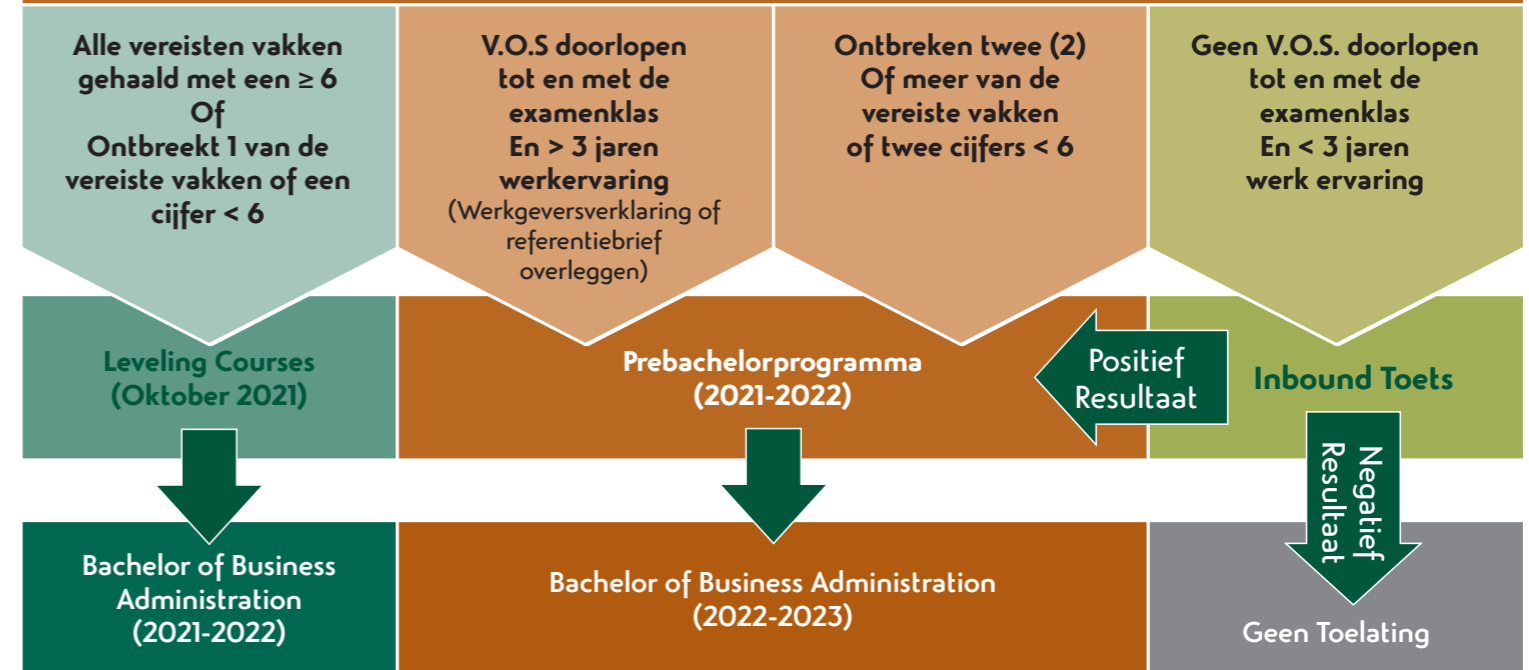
Alle vereisten vakken gehaald met een ≥ 6
Of
Ontbreekt 1 van de vereiste vakken of een cijfer < 6

V.O.S doorlopen tot en met de examenklas
En > 3 jaren werkervaring
(Werkgeversverklaring of referentiebrief overleggen)

Ontbreken twee (2)
Of meer van de vereiste vakken of twee cijfers < 6

Geen V.O.S. doorlopen tot en met de examenklas
En < 3 jaren werk ervaring

Leveling Courses (Oktober 2021)

Prebachelorprogramma (2021-2022)

Positief Resultaat

Inbound Toets

Negatief Resultaat

Bachelor of Business Administration (2021-2022)

Bachelor of Business Administration (2022-2023)

Geen Toelating